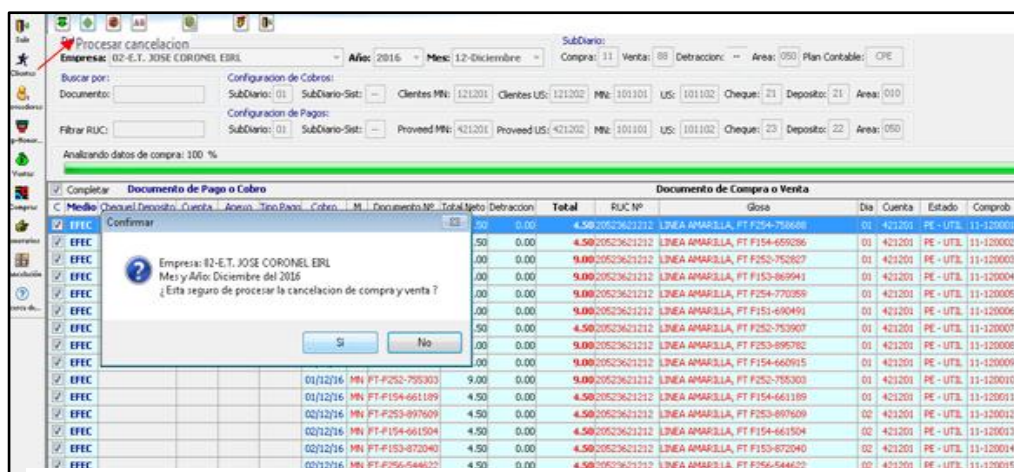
Procesar cancelacion

Empresa: 02-E.T. JOSE CORONEL EIRL   Año: 2016   Mes: 12-Diciembre

SubDiario: Compra: 11 Venta: 88 Detraccion: -- Area: 050 Plan Contable: CPE

Buscar por:
Documento:

Configuracion de Cobros:
SubDiario: 01 SubDiario-Sist: -- Clientes MN: 121201 Clientes US: 121202 MN: 101101 US: 101102 Cheque: 21 Deposito: 21 Area: 010

Configuracion de Pagos:
Filtrar RUC: SubDiario: 01 SubDiario-Sist: -- Proveed MN: 421201 Proveed US: 421202 MN: 101101 US: 101102 Cheque: 23 Deposito: 22 Area: 050

Analizando datos de compra: 100 %

Completar   Documento de Pago o Cobro   Documento de Compra o Venta

C | Medio | Cheque | Deposito | Cuenta | Anexo | Tipo Pago | Cobro | M | Documento Nº | Total Neto | Detraccion | Total | RUC Nº | Glosa | Dia | Cuenta | Estado | Comprob

Confirmar

Empresa: 02-E.T. JOSE CORONEL EIRL
Mes y Año: Diciembre del 2016
¿ Esta seguro de procesar la cancelacion de compra y venta ?

Si   No

| C | Medio | Cobro | M | Documento Nº | Total Neto | Detraccion | Total | RUC Nº | Glosa | Dia | Cuenta | Estado | Comprob |
|---|---|---|---|---|---|---|---|---|---|---|---|---|---|
| ☑ | EFEC | | | | .50 | 0.00 | 4.50 | 20523621212 | LINEA AMARILLA, FT F254-758688 | 01 | 421201 | PE - UTIL | 11-120001 |
| ☑ | EFEC | | | | .50 | 0.00 | 4.50 | 20523621212 | LINEA AMARILLA, FT F154-659286 | 01 | 421201 | PE - UTIL | 11-120002 |
| ☑ | EFEC | | | | .00 | 0.00 | 9.00 | 20523621212 | LINEA AMARILLA, FT F252-752827 | 01 | 421201 | PE - UTIL | 11-120003 |
| ☑ | EFEC | | | | .00 | 0.00 | 9.00 | 20523621212 | LINEA AMARILLA, FT F153-869941 | 01 | 421201 | PE - UTIL | 11-120004 |
| ☑ | EFEC | | | | .00 | 0.00 | 9.00 | 20523621212 | LINEA AMARILLA, FT F254-770359 | 01 | 421201 | PE - UTIL | 11-120005 |
| ☑ | EFEC | | | | .00 | 0.00 | 9.00 | 20523621212 | LINEA AMARILLA, FT F151-690491 | 01 | 421201 | PE - UTIL | 11-120006 |
| ☑ | EFEC | | | | .50 | 0.00 | 4.50 | 20523621212 | LINEA AMARILLA, FT F252-753907 | 01 | 421201 | PE - UTIL | 11-120007 |
| ☑ | EFEC | | | | .00 | 0.00 | 9.00 | 20523621212 | LINEA AMARILLA, FT F253-895782 | 01 | 421201 | PE - UTIL | 11-120008 |
| ☑ | EFEC | | | | .00 | 0.00 | 9.00 | 20523621212 | LINEA AMARILLA, FT F154-660915 | 01 | 421201 | PE - UTIL | 11-120009 |
| ☑ | EFEC | 01/12/16 | MN | FT-F252-755303 | 9.00 | 0.00 | 9.00 | 20523621212 | LINEA AMARILLA, FT F252-755303 | 01 | 421201 | PE - UTIL | 11-120010 |
| ☑ | EFEC | 01/12/16 | MN | FT-F154-661189 | 4.50 | 0.00 | 4.50 | 20523621212 | LINEA AMARILLA, FT F154-661189 | 01 | 421201 | PE - UTIL | 11-120011 |
| ☑ | EFEC | 02/12/16 | MN | FT-F253-897609 | 4.50 | 0.00 | 4.50 | 20523621212 | LINEA AMARILLA, FT F253-897609 | 02 | 421201 | PE - UTIL | 11-120012 |
| ☑ | EFEC | 02/12/16 | MN | FT-F154-661504 | 4.50 | 0.00 | 4.50 | 20523621212 | LINEA AMARILLA, FT F154-661504 | 02 | 421201 | PE - UTIL | 11-120013 |
| ☑ | EFEC | 02/12/16 | MN | FT-F153-872040 | 4.50 | 0.00 | 4.50 | 20523621212 | LINEA AMARILLA, FT F153-872040 | 02 | 421201 | PE - UTIL | 11-120014 |
| ☑ | EFEC | 02/12/16 | MN | FT-F256-544622 | 4.50 | 0.00 | 4.50 | 20523621212 | LINEA AMARILLA, FT F256-544622 | 02 | 421201 | PE - UTIL | 11-120015 |